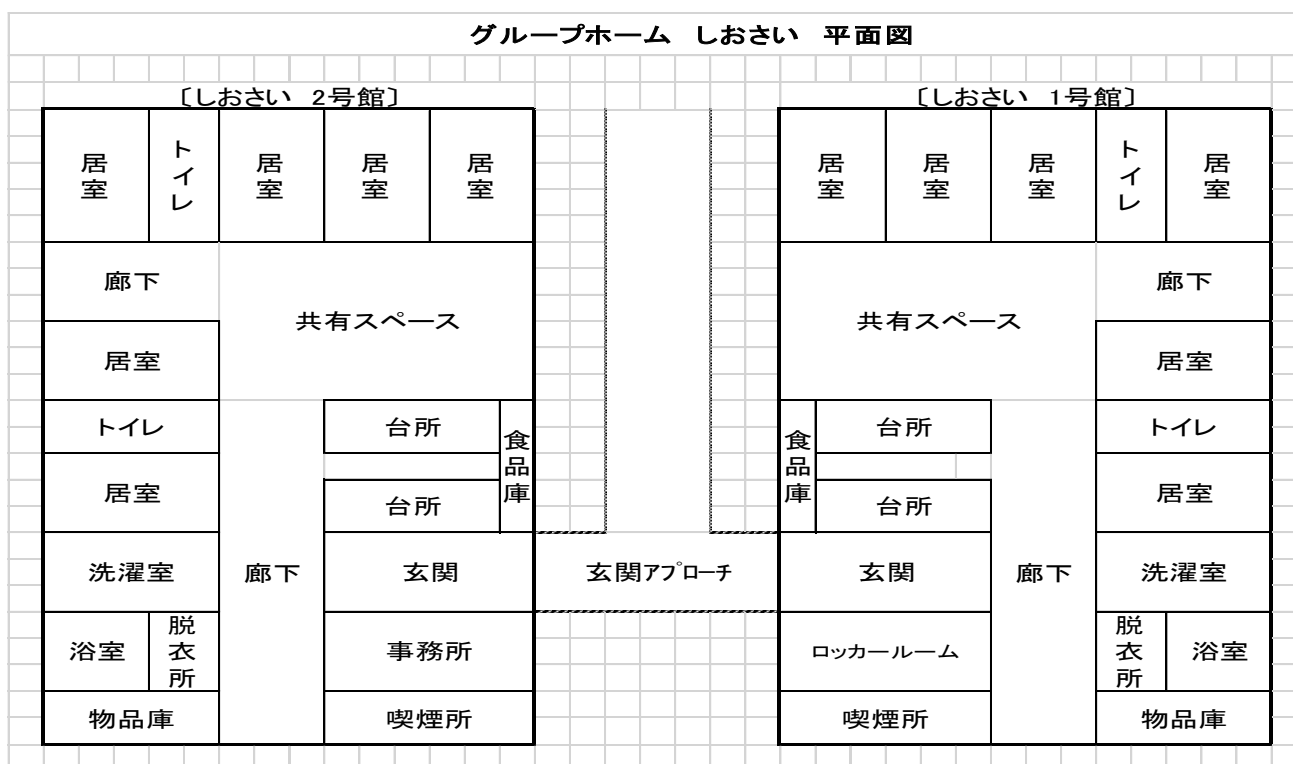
グループホーム　しおさい　平面図

〔しおさい　2号館〕

居室

トイレ

居室

居室

居室

廊下

共有スペース

居室

トイレ

台所

食品庫

居室

台所

洗濯室

廊下

玄関

浴室

脱衣所

事務所

物品庫

喫煙所

玄関ｱﾌﾟﾛｰﾁ

〔しおさい　1号館〕

居室

居室

居室

トイレ

居室

廊下

共有スペース

居室

食品庫

台所

トイレ

台所

居室

玄関

廊下

洗濯室

ロッカールーム

脱衣所

浴室

喫煙所

物品庫